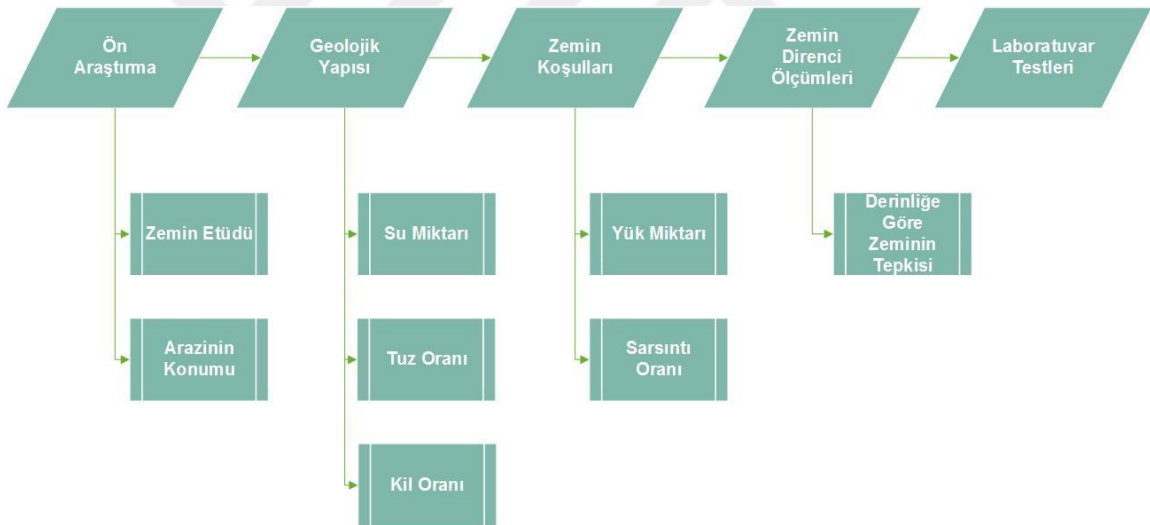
Ön Araştırma

Geolojik Yapısı

Zemin Koşulları

Zemin Direnci Ölçümleri

Laboratuvar Testleri

Zemin Etüdü

Arazinin Konumu

Su Miktarı

Tuz Oranı

Kil Oranı

Yük Miktarı

Sarsıntı Oranı

Derinliğe Göre Zeminin Tepkisi